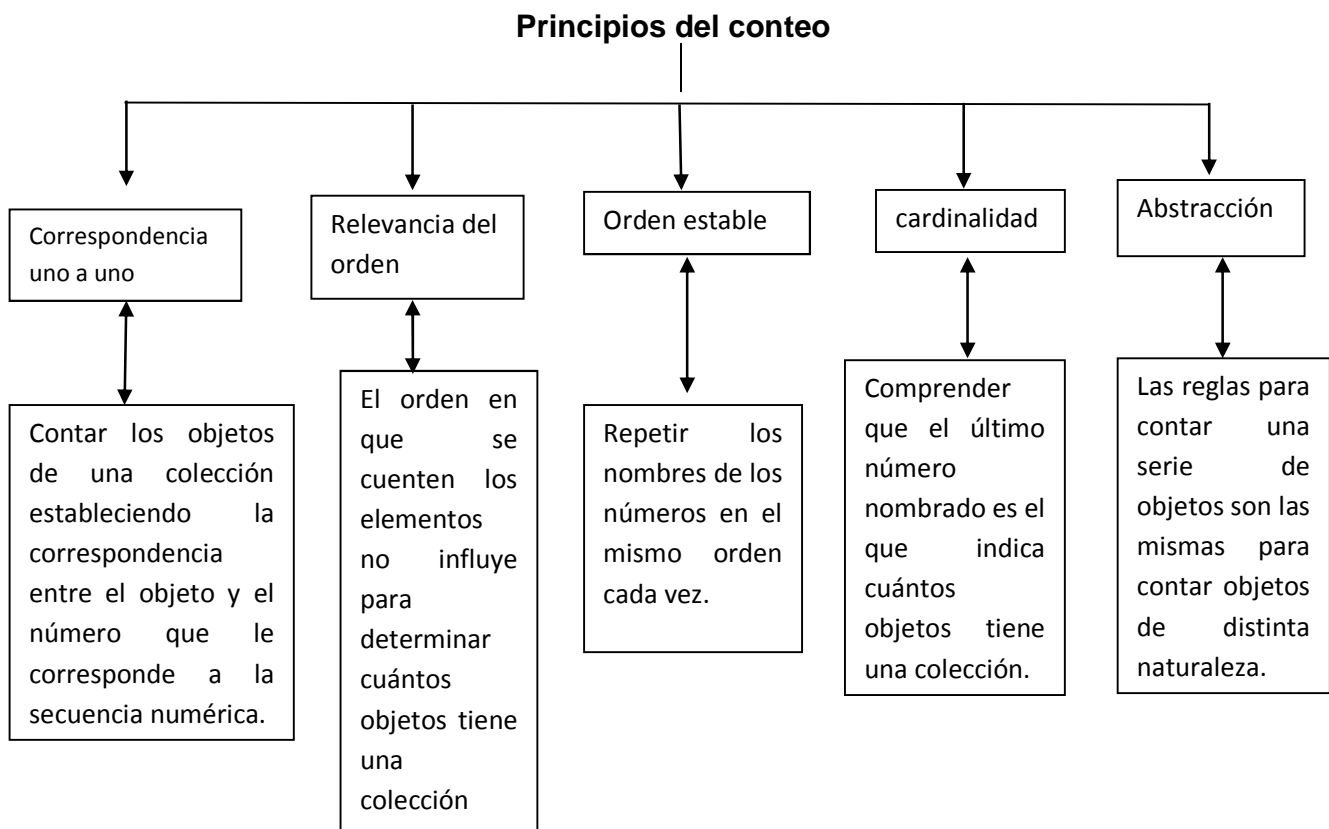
Principios del conteo

Correspondencia uno a uno

Contar los objetos de una colección estableciendo la correspondencia entre el objeto y el número que le corresponde a la secuencia numérica.

Relevancia del orden

El orden en que se cuenten los elementos no influye para determinar cuántos objetos tiene una colección

Orden estable

Repetir los nombres de los números en el mismo orden cada vez.

cardinalidad

Comprender que el último número nombrado es el que indica cuántos objetos tiene una colección.

Abstracción

Las reglas para contar una serie de objetos son las mismas para contar objetos de distinta naturaleza.